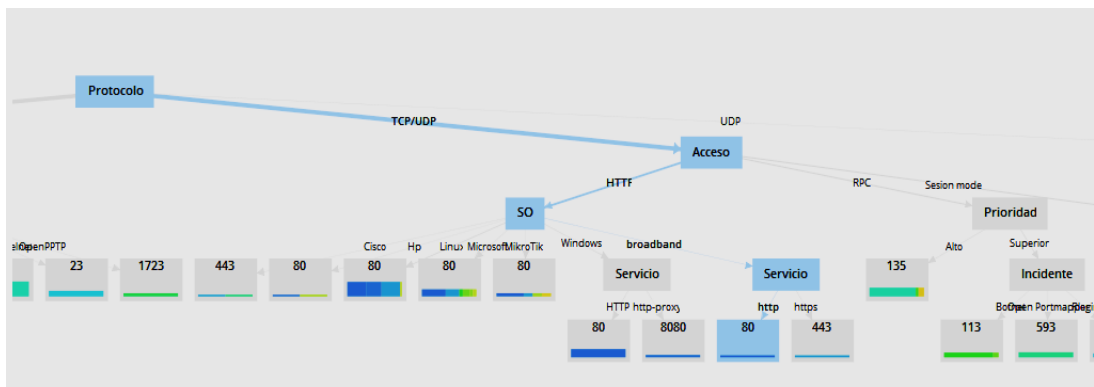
Protocolo

TCP/UDP

UDP

Acceso

HTTP

RPC

Sesion mode

SO

Prioridad

elc OpenPPTP

23

1723

443

80

Cisco

Hp

Linux

Microsof

MikroTik

80

80

80

Windows

broadband

Servicio

Servicio

Alto

Superior

135

Incidente

HTTP

http-proxy

http

https

80

8080

80

443

Botnet

Open Portmap

Regi

113

593